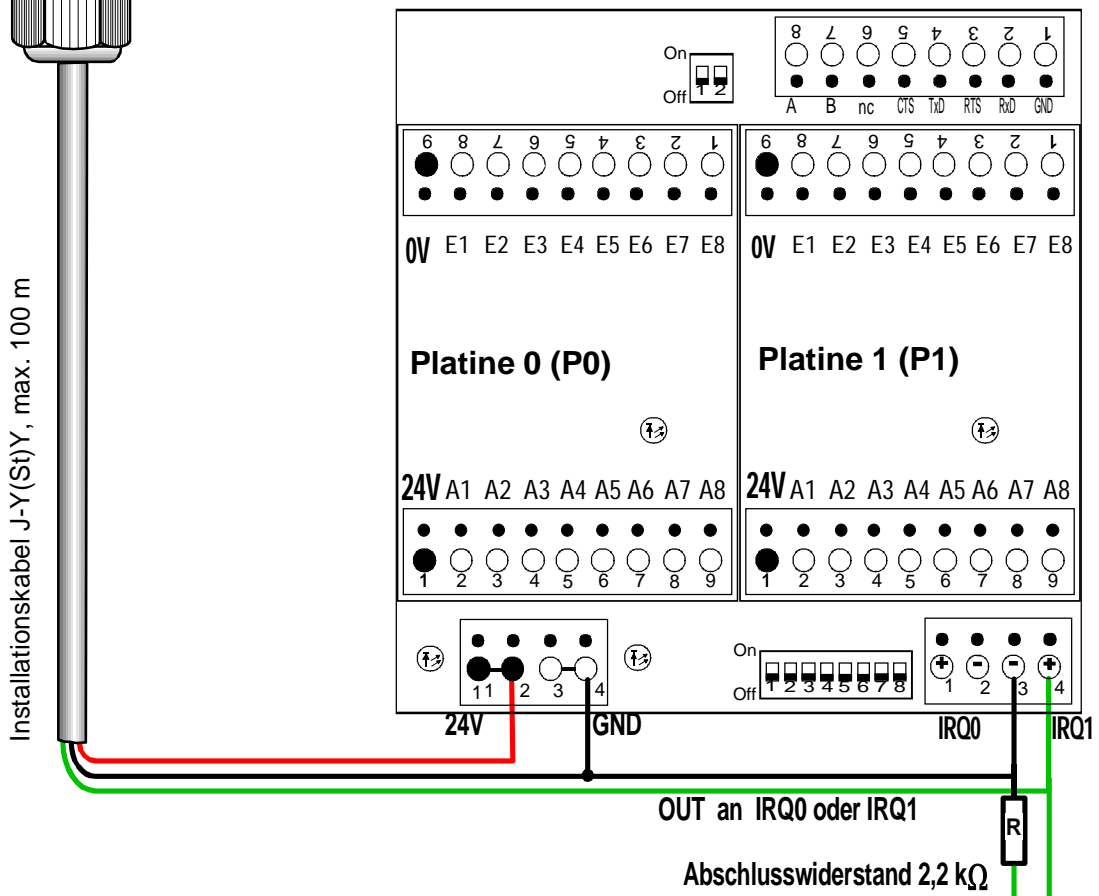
Installationskabel J-Y(St)Y, max. 100 m

On
Off
1 2

8 7 6 5 4 3 2 1
A B nc CTS TxD RTS RxD GND

9 8 7 6 5 4 3 2 1
0V E1 E2 E3 E4 E5 E6 E7 E8

9 8 7 6 5 4 3 2 1
0V E1 E2 E3 E4 E5 E6 E7 E8

Platine 0 (P0)

Platine 1 (P1)

24V A1 A2 A3 A4 A5 A6 A7 A8
1 2 3 4 5 6 7 8 9

24V A1 A2 A3 A4 A5 A6 A7 A8
1 2 3 4 5 6 7 8 9

11 2 3 4
24V GND

On
Off
1 2 3 4 5 6 7 8

1 2 3 4
IRQ0 IRQ1

OUT an IRQ0 oder IRQ1

R

Abschlusswiderstand 2,2 k$\Omega$